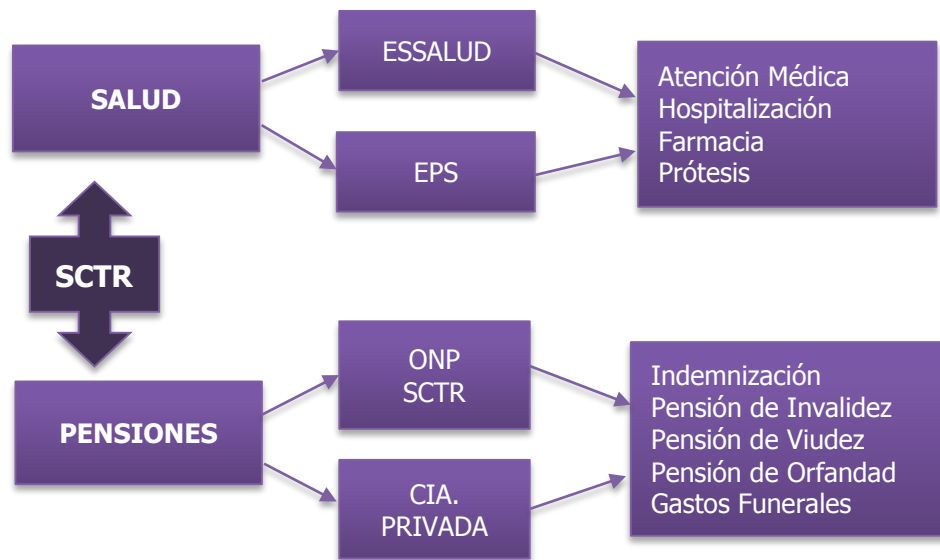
SALUD

ESSALUD

EPS

Atención Médica
Hospitalización
Farmacia
Prótesis

SCTR

PENSIONES

ONP
SCTR

CIA.
PRIVADA

Indemnización
Pensión de Invalidez
Pensión de Viudez
Pensión de Orfandad
Gastos Funerales